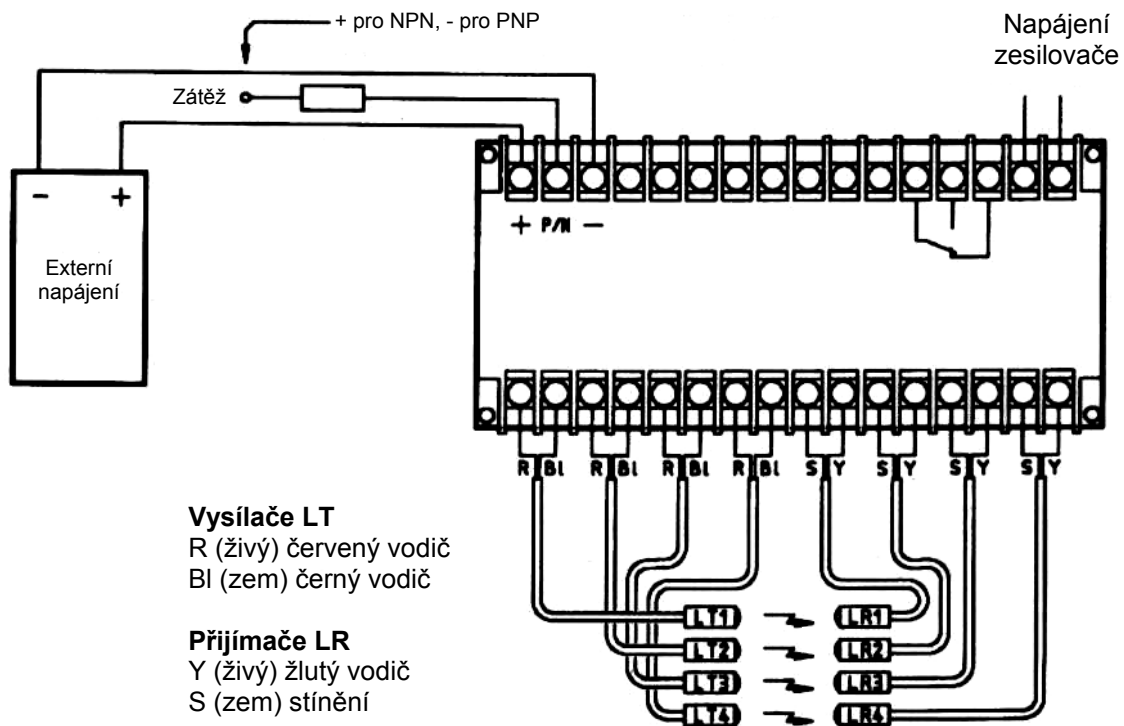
+ pro NPN, - pro PNP

Napájení zesilovače

Zátěž

−
+

Externí napájení

+ P/N −

R Bl R Bl R Bl R Bl S Y S Y S Y S Y

**Vysílače LT**
R (živý) červený vodič
Bl (zem) černý vodič

**Přijímače LR**
Y (živý) žlutý vodič
S (zem) stínění

LT1 LR1
LT2 LR2
LT3 LR3
LT4 LR4